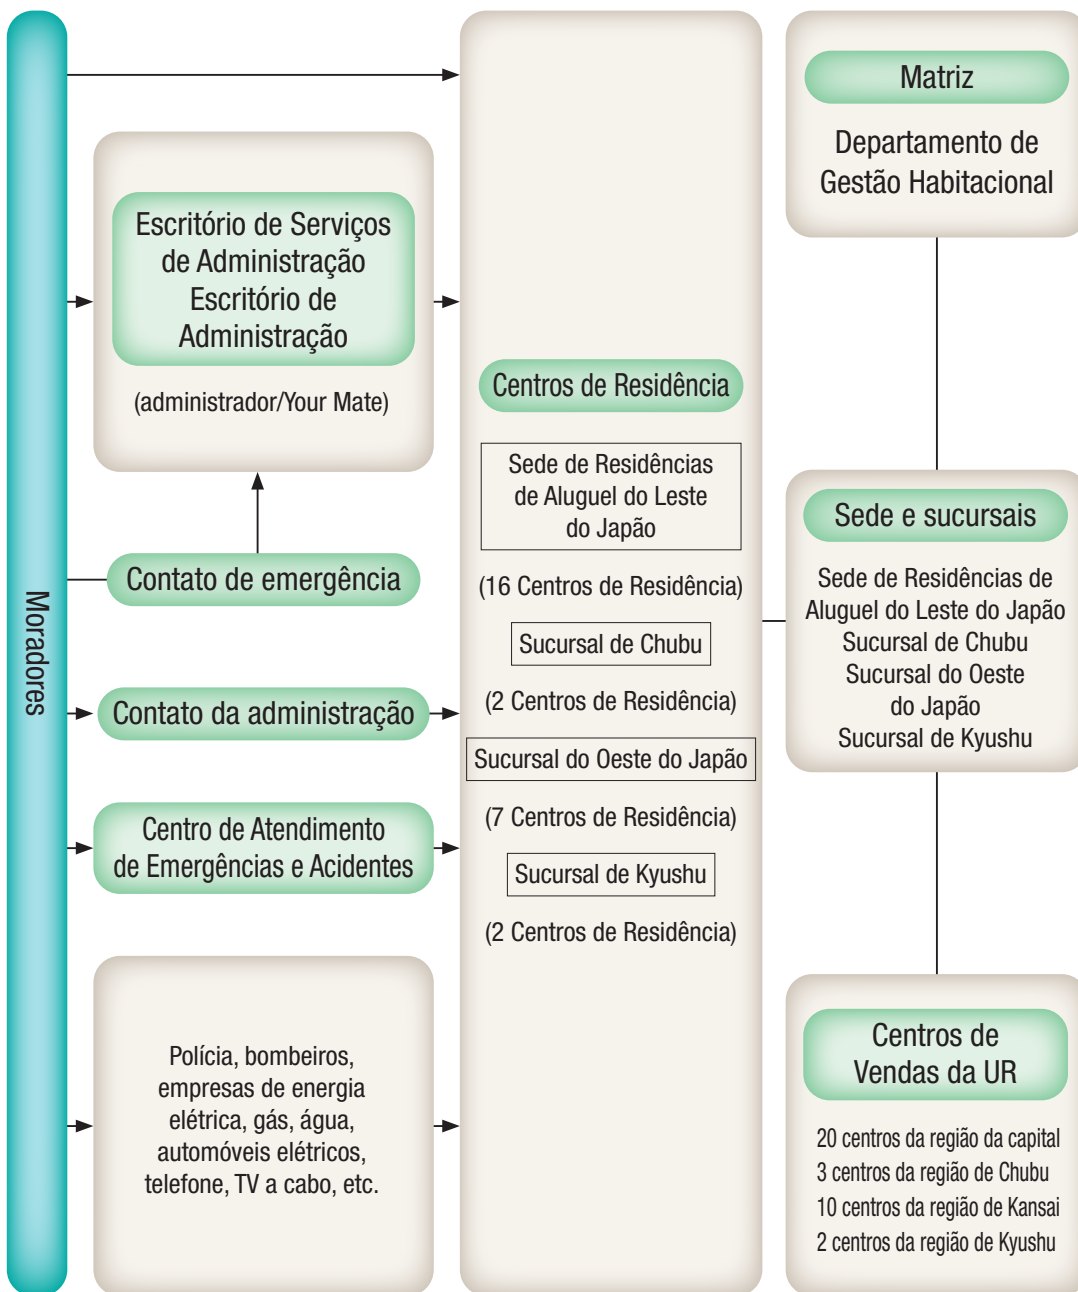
Moradores

Escritório de Serviços de Administração Escritório de Administração

(administrador/Your Mate)

Contato de emergência

Contato da administração

Centro de Atendimento de Emergências e Acidentes

Polícia, bombeiros, empresas de energia elétrica, gás, água, automóveis elétricos, telefone, TV a cabo, etc.

Centros de Residência

Sede de Residências de Aluguel do Leste do Japão

(16 Centros de Residência)

Sucursal de Chubu

(2 Centros de Residência)

Sucursal do Oeste do Japão

(7 Centros de Residência)

Sucursal de Kyushu

(2 Centros de Residência)

Matriz

Departamento de Gestão Habitacional

Sede e sucursais

Sede de Residências de Aluguel do Leste do Japão
Sucursal de Chubu
Sucursal do Oeste do Japão
Sucursal de Kyushu

Centros de Vendas da UR

20 centros da região da capital
3 centros da região de Chubu
10 centros da região de Kansai
2 centros da região de Kyushu